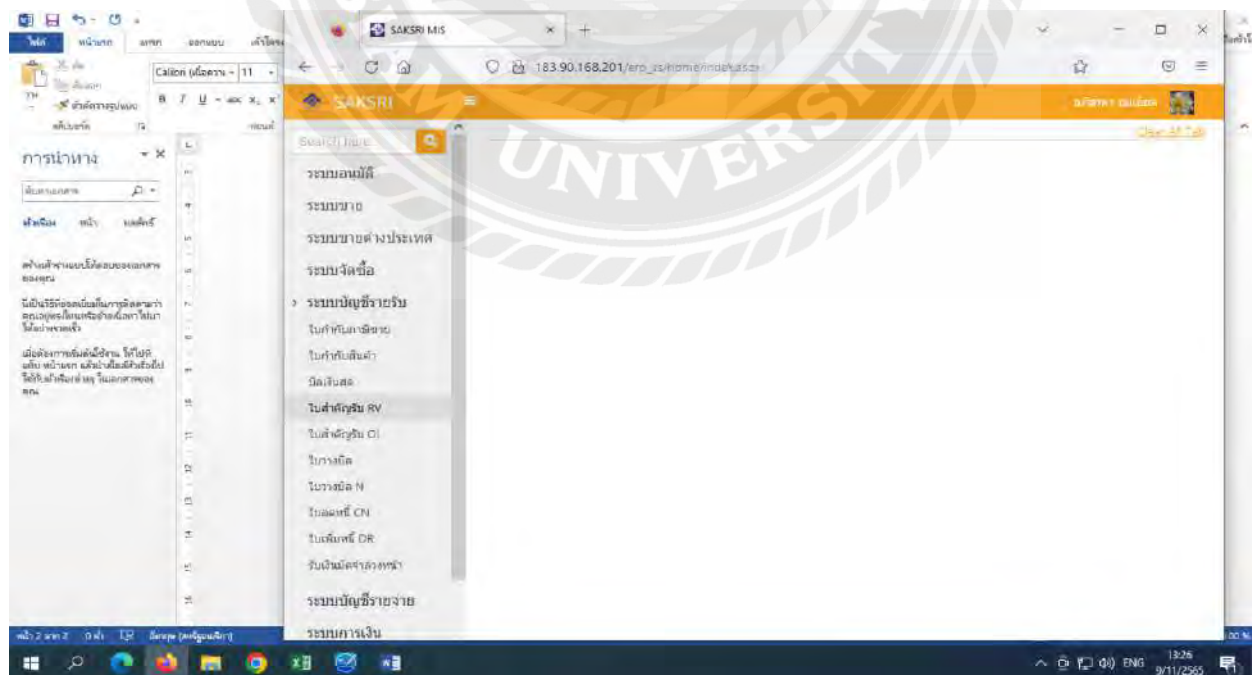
ไฟล์ หน้าแรก แทรก ออกแบบ เค้าโครง
Calibri (เนื้อความ) 11
คลิปบอร์ด
การนำทาง
ค้นหาเอกสาร
หัวเรื่อง หน้า ผลลัพธ์
สร้างเค้าร่างแบบโต้ตอบของเอกสารของคุณ
นี่เป็นวิธีที่ยอดเยี่ยมในการติดตามว่าคุณอยู่ตรงไหนหรือย้ายเนื้อหาไปมาได้อย่างรวดเร็ว
เมื่อต้องการเริ่มต้นใช้งาน ให้ไปที่แท็บ หน้าแรก แล้วนำสไตล์หัวเรื่องไปใช้กับหัวเรื่อง ในเอกสารของคุณ

SAKSRI MIS
183.90.168.201/erp_ss/Home/Index.aspx
SAKSRI
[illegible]
Clear All Tab
Search here
ระบบอนุมัติ
ระบบขาย
ระบบขายต่างประเทศ
ระบบจัดซื้อ
› ระบบบัญชีรายรับ
ใบกำกับภาษีขาย
ใบกำกับสินค้า
บิลเงินสด
ใบสำคัญรับ RV
ใบสำคัญรับ OI
ใบวางบิล
ใบวางบิล N
ใบลดหนี้ CN
ใบเพิ่มหนี้ DR
รับเงินมัดจำล่วงหน้า
ระบบบัญชีรายจ่าย
ระบบการเงิน

หน้า 2 จาก 2 0 คำ ไทย (ประเทศไทย)
ENG 13:26 9/11/2565